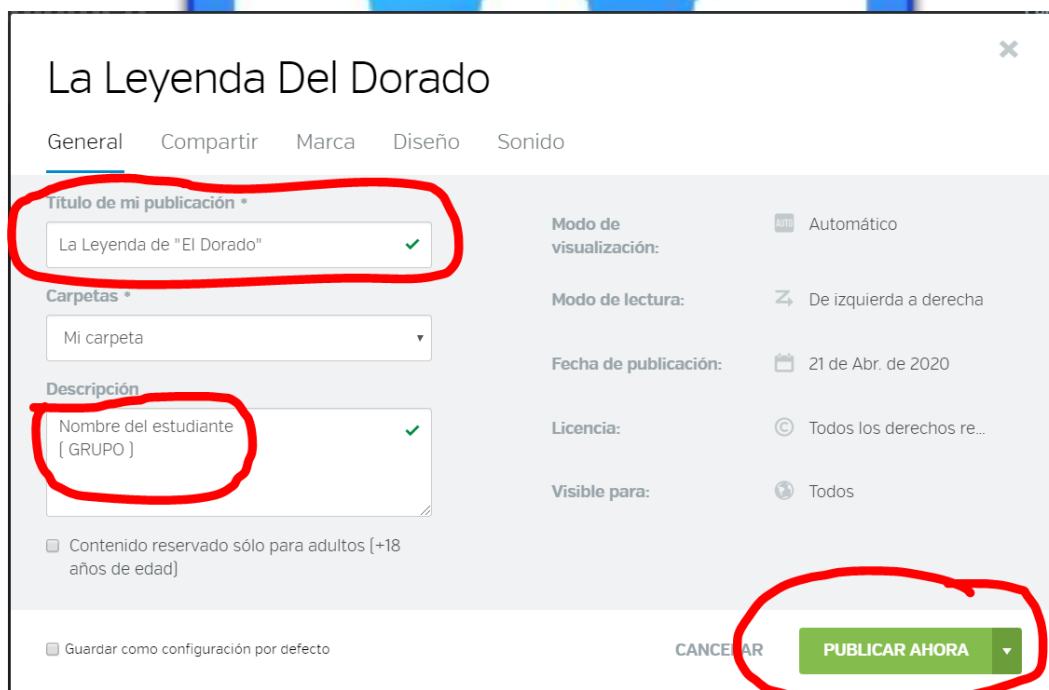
La Leyenda Del Dorado

General Compartir Marca Diseño Sonido

Título de mi publicación *

La Leyenda de "El Dorado"

Carpetas *

Mi carpeta

Descripción

Nombre del estudiante
( GRUPO )

Contenido reservado sólo para adultos (+18 años de edad)

Modo de visualización: AUTO Automático

Modo de lectura: De izquierda a derecha

Fecha de publicación: 21 de Abr. de 2020

Licencia: Todos los derechos re...

Visible para: Todos

Guardar como configuración por defecto

CANCELAR

PUBLICAR AHORA